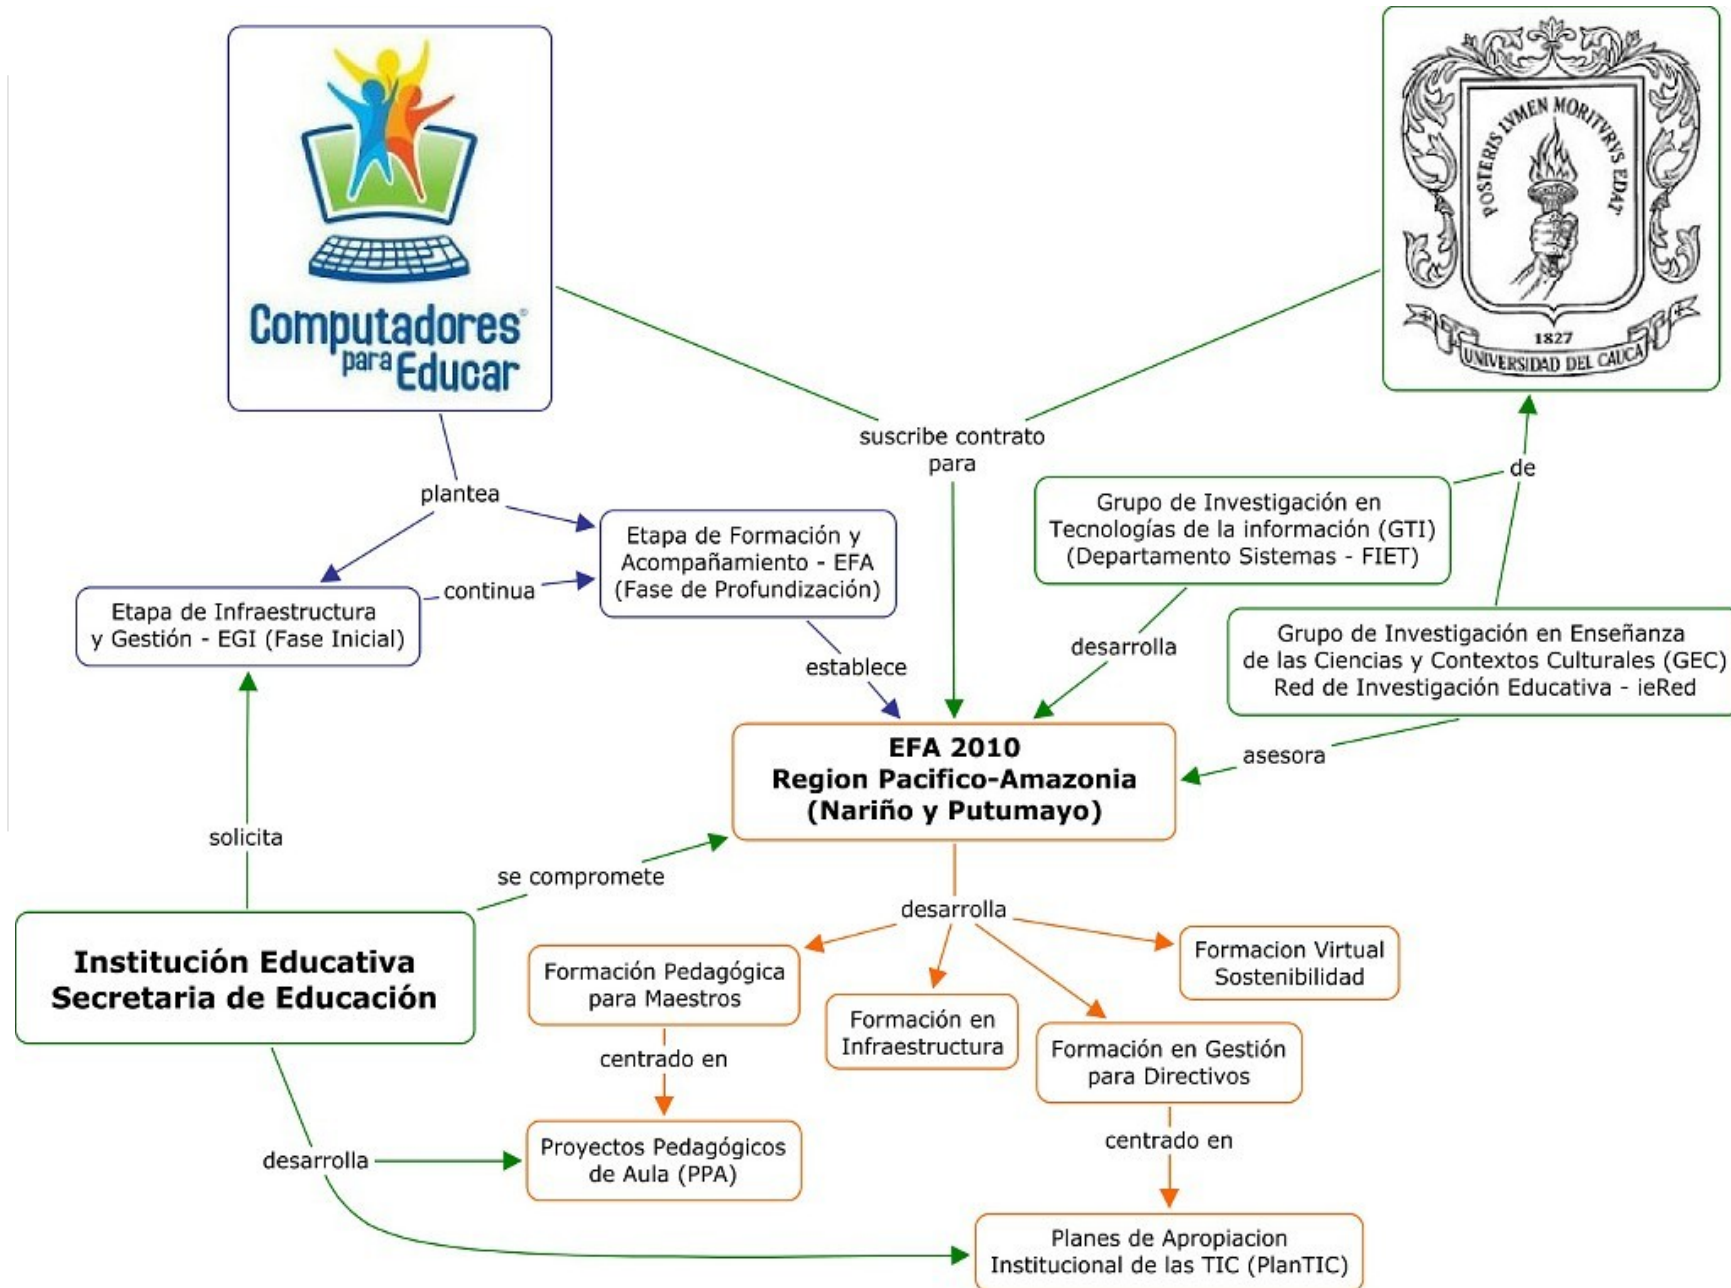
Computadores para Educar

POSTERIS LVMEN MORITVRVS EDAT
1827
UNIVERSIDAD DEL CAUCA

plantea

suscribe contrato para

de

Etapa de Formación y Acompañamiento - EFA (Fase de Profundización)

Grupo de Investigación en Tecnologías de la información (GTI) (Departamento Sistemas - FIET)

continua

Etapa de Infraestructura y Gestión - EGI (Fase Inicial)

establece

desarrolla

Grupo de Investigación en Enseñanza de las Ciencias y Contextos Culturales (GEC) Red de Investigación Educativa - ieRed

EFA 2010
Region Pacifico-Amazonia
(Nariño y Putumayo)

asesora

solicita

se compromete

desarrolla

Institución Educativa
Secretaria de Educación

Formación Pedagógica para Maestros

Formación en Infraestructura

Formacion Virtual Sostenibilidad

Formación en Gestión para Directivos

centrado en

centrado en

desarrolla

Proyectos Pedagógicos de Aula (PPA)

Planes de Apropiacion Institucional de las TIC (PlanTIC)